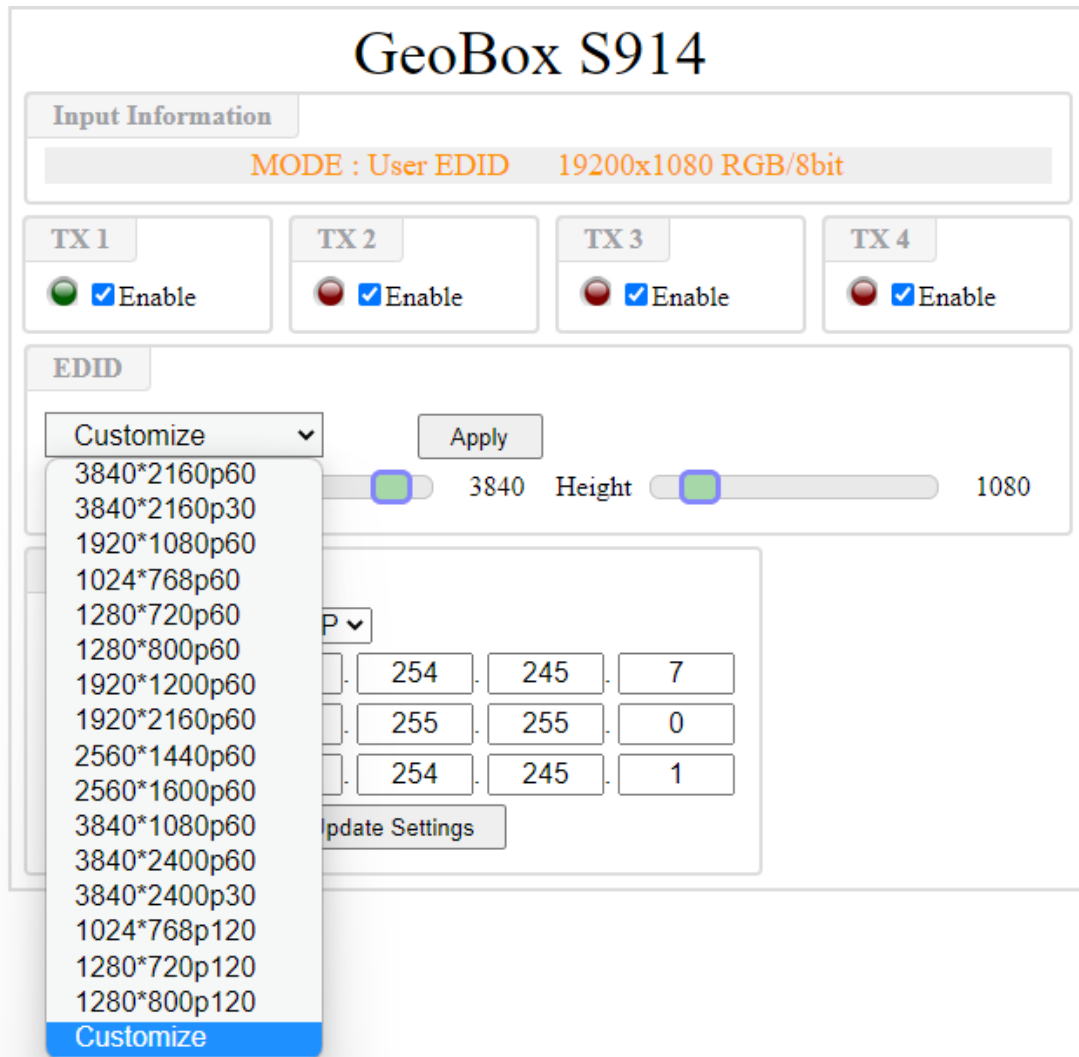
GeoBox S914

Input Information

MODE : User EDID 19200x1080 RGB/8bit

TX 1
Enable

TX 2
Enable

TX 3
Enable

TX 4
Enable

EDID

Customize

Apply

3840 Height 1080

3840*2160p60
3840*2160p30
1920*1080p60
1024*768p60
1280*720p60
1280*800p60
1920*1200p60
1920*2160p60
2560*1440p60
2560*1600p60
3840*1080p60
3840*2400p60
3840*2400p30
1024*768p120
1280*720p120
1280*800p120
Customize

P

. 254 . 245 . 7
. 255 . 255 . 0
. 254 . 245 . 1

pdate Settings